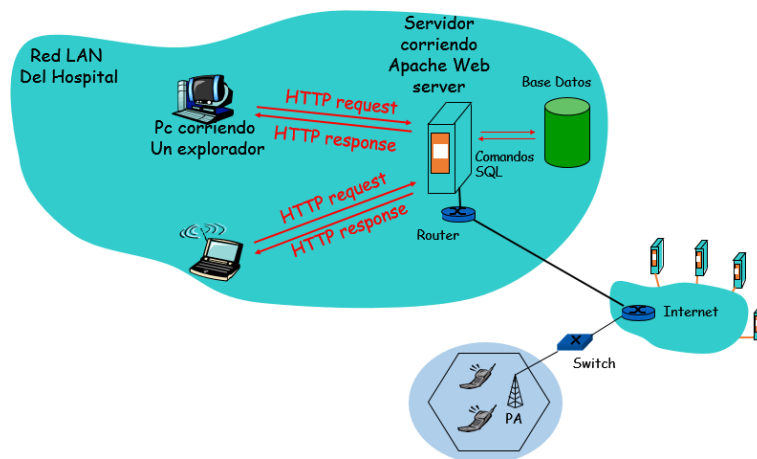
Red LAN
Del Hospital

Servidor corriendo Apache Web server

Base Datos

HTTP request

HTTP response

Pc corriendo Un explorador

Comandos SQL

HTTP request

HTTP response

Router

Internet

Switch

PA